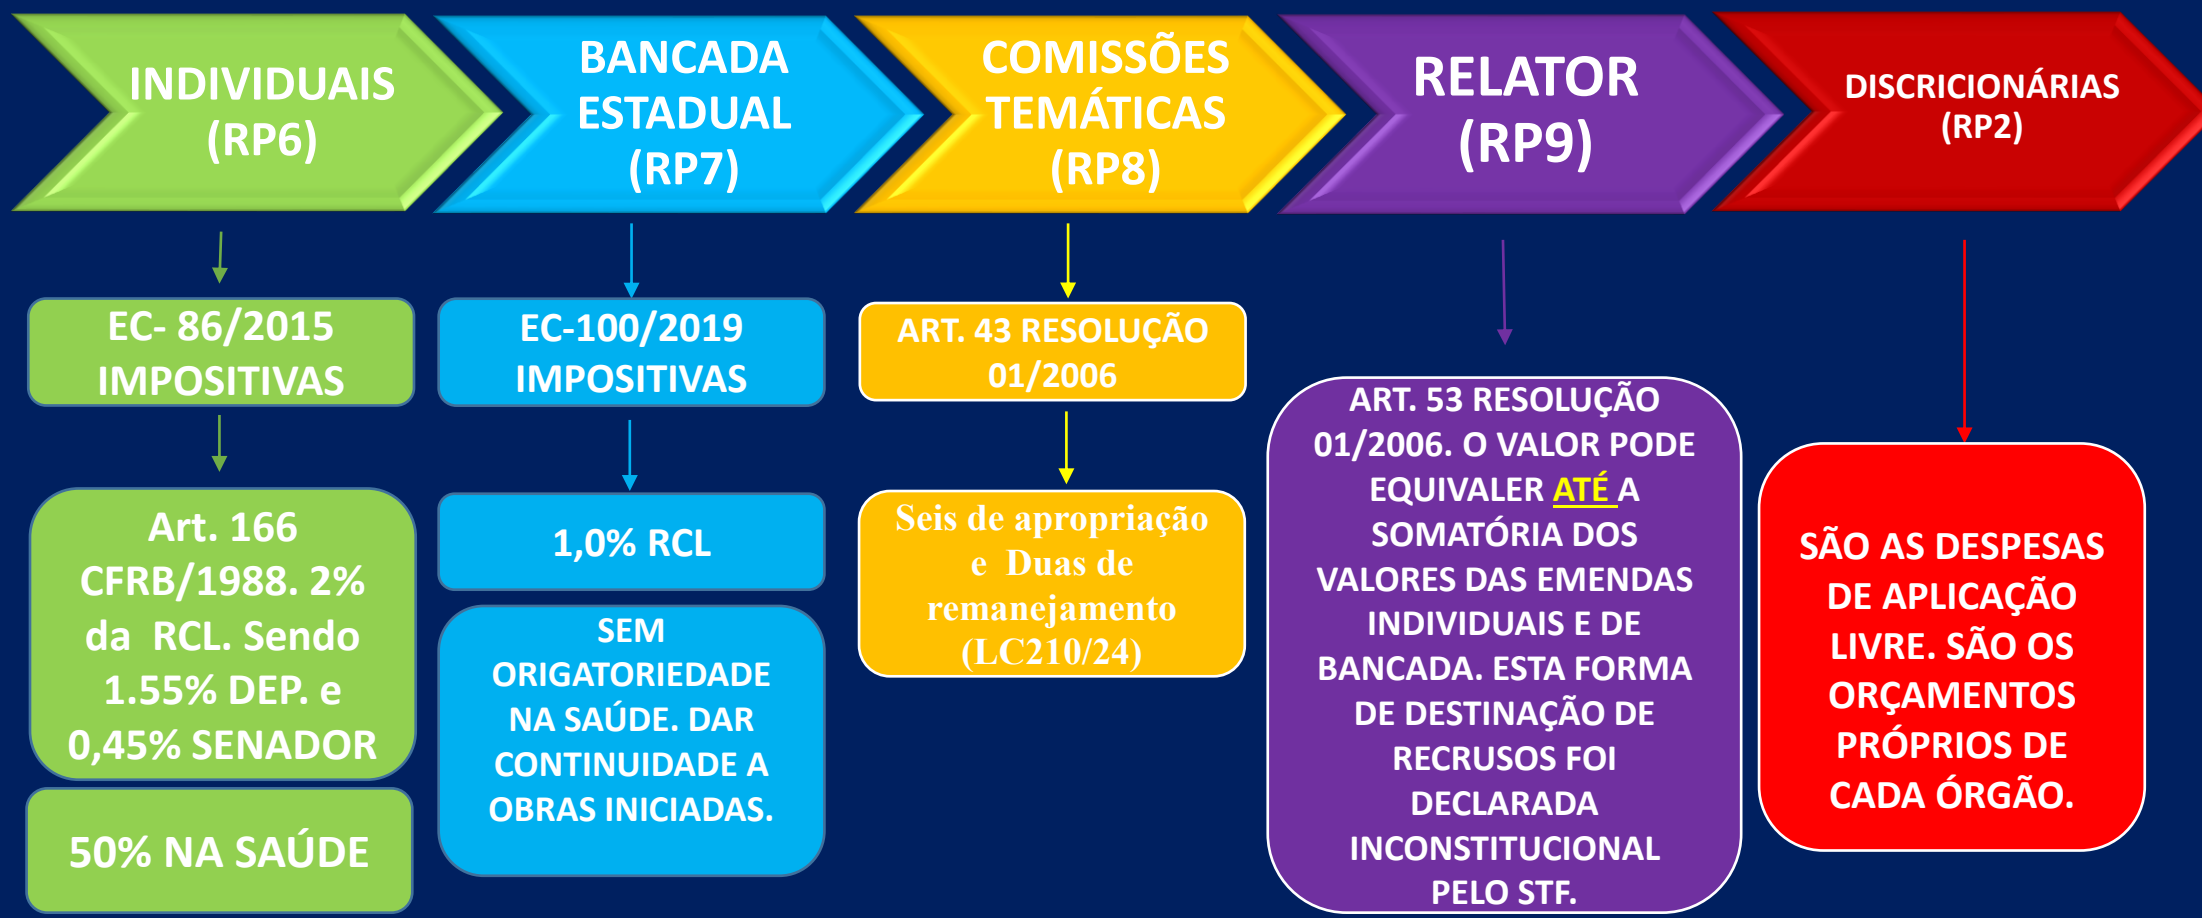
INDIVIDUAIS (RP6)

BANCADA ESTADUAL (RP7)

COMISSÕES TEMÁTICAS (RP8)

RELATOR (RP9)

DISCRICIONÁRIAS (RP2)

EC- 86/2015 IMPOSITIVAS

Art. 166 CFRB/1988. 2% da RCL. Sendo 1.55% DEP. e 0,45% SENADOR

50% NA SAÚDE

EC-100/2019 IMPOSITIVAS

1,0% RCL

SEM ORIGATORIEDADE NA SAÚDE. DAR CONTINUIDADE A OBRAS INICIADAS.

ART. 43 RESOLUÇÃO 01/2006

Seis de apropriação e Duas de remanejamento (LC210/24)

ART. 53 RESOLUÇÃO 01/2006. O VALOR PODE EQUIVALER ATÉ A SOMATÓRIA DOS VALORES DAS EMENDAS INDIVIDUAIS E DE BANCADA. ESTA FORMA DE DESTINAÇÃO DE RECRUSOS FOI DECLARADA INCONSTITUCIONAL PELO STF.

SÃO AS DESPESAS DE APLICAÇÃO LIVRE. SÃO OS ORÇAMENTOS PRÓPRIOS DE CADA ÓRGÃO.